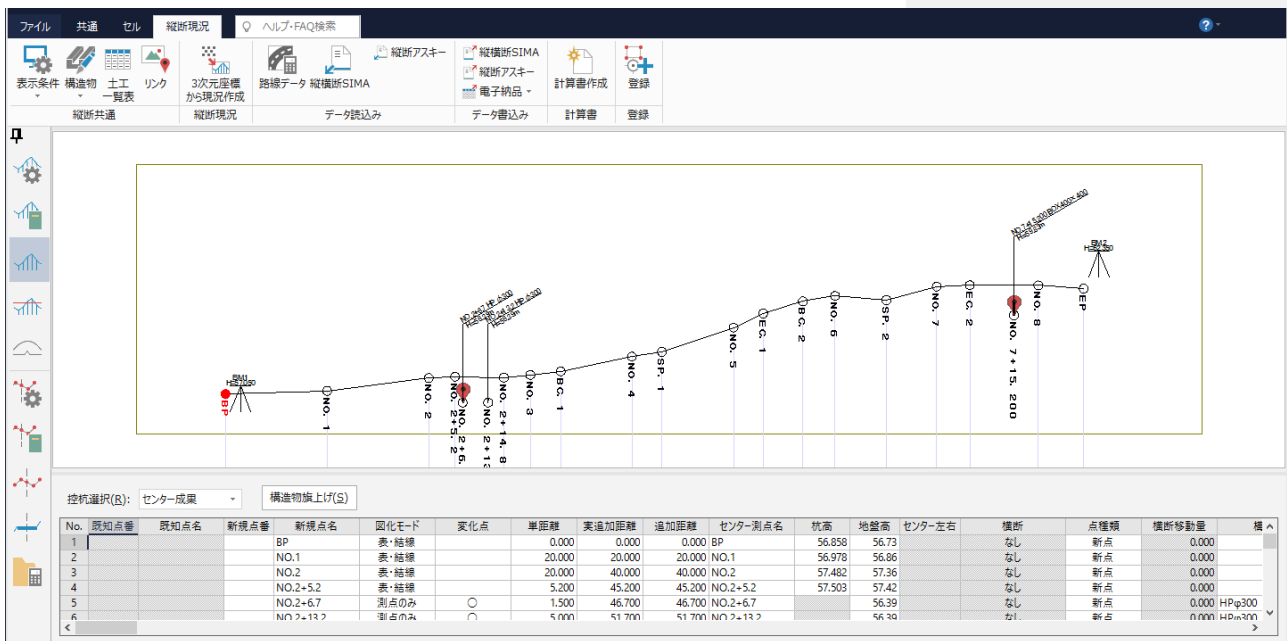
ファイル 共通 セル 縦断現況 ヘルプ・FAQ検索

表示条件 構造物 土工一覧表 リンク 縦断共通
3次元座標から現況作成 縦断現況
路線データ 縦横断SIMA 縦断アスキー データ読込み
縦横断SIMA 縦断アスキー 電子納品 データ書込み
計算書作成 計算書
登録 登録

BM1 H=51.050
BP
NO. 1
NO. 2
NO. 2+5. 2
NO. 2+14. 8
NO. 3
BC. 1
NO. 4
SP. 1
NO. 5
EC. 1
BC. 2
NO. 6
SP. 2
NO. 7
EC. 2
NO. 7+15. 200
NO. 8
EP
BM2 H=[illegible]

控杭選択(R): センター成果
構造物旗上げ(S)

| No. | 既知点番 | 既知点名 | 新規点番 | 新規点名 | 図化モード | 変化点 | 単距離 | 実追加距離 | 追加距離 | センター測点名 | 杭高 | 地盤高 | センター左右 | 横断 | 点種類 | 横断移動量 | 構 |
|---|---|---|---|---|---|---|---|---|---|---|---|---|---|---|---|---|---|
| 1 | | | | BP | 表・結線 | | 0.000 | 0.000 | 0.000 | BP | 56.858 | 56.73 | | なし | 新点 | 0.000 | |
| 2 | | | | NO.1 | 表・結線 | | 20.000 | 20.000 | 20.000 | NO.1 | 56.978 | 56.86 | | なし | 新点 | 0.000 | |
| 3 | | | | NO.2 | 表・結線 | | 20.000 | 40.000 | 40.000 | NO.2 | 57.482 | 57.36 | | なし | 新点 | 0.000 | |
| 4 | | | | NO.2+5.2 | 表・結線 | | 5.200 | 45.200 | 45.200 | NO.2+5.2 | 57.503 | 57.42 | | なし | 新点 | 0.000 | |
| 5 | | | | NO.2+6.7 | 測点のみ | ○ | 1.500 | 46.700 | 46.700 | NO.2+6.7 | | 56.39 | | なし | 新点 | 0.000 | HPφ300 |
| 6 | | | | NO.2+13.2 | 測点のみ | ○ | 5.000 | 51.700 | 51.700 | NO.2+13.2 | | 56.39 | | なし | 新点 | 0.000 | HPφ300 |